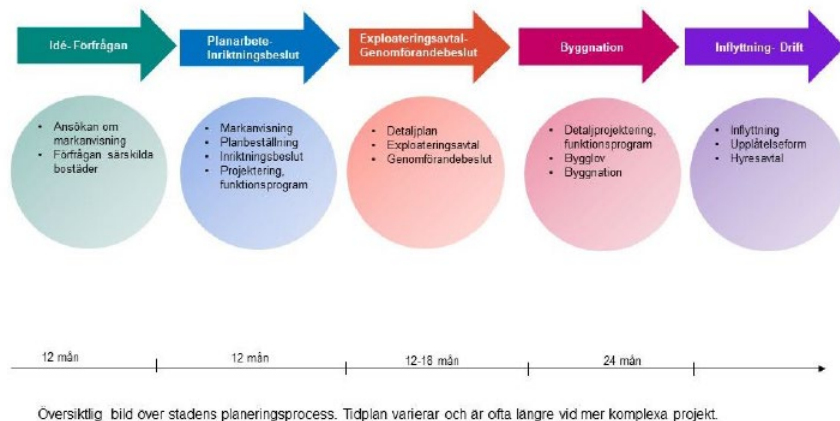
Idé- Förfrågan

Planarbete-Inriktningsbeslut

Exploateringsavtal-Genomförandebeslut

Byggnation

Inflyttning- Drift

- Ansökan om markanvisning
- Förfrågan särskilda bostäder

- Markanvisning
- Planbeställning
- Inriktningsbeslut
- Projektering, funktionsprogram

- Detaljplan
- Exploateringsavtal
- Genomförandebeslut

- Detaljprojektering, funktionsprogram
- Bygglov
- Byggnation

- Inflyttning
- Upplåtelseform
- Hyresavtal

12 mån

12 mån

12-18 mån

24 mån

Översiktlig bild över stadens planeringsprocess. Tidplan varierar och är ofta längre vid mer komplexa projekt.